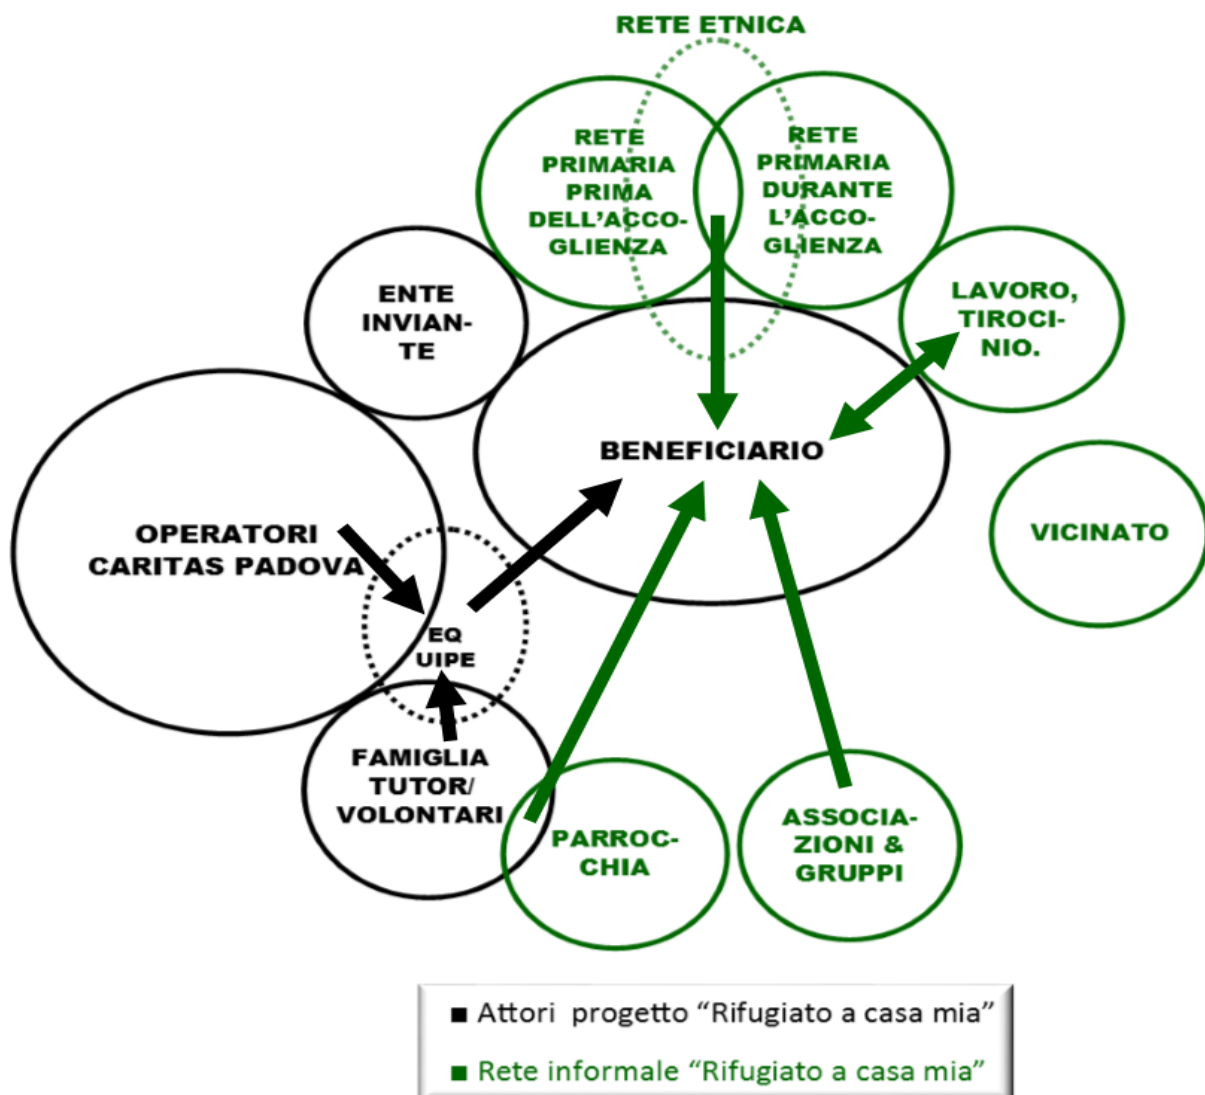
RETE ETNICA

RETE PRIMARIA PRIMA DELL'ACCOGLIENZA

RETE PRIMARIA DURANTE L'ACCOGLIENZA

ENTE INVIANTE

LAVORO, TIROCINIO.

BENEFICIARIO

VICINATO

OPERATORI CARITAS PADOVA

EQUIPE

FAMIGLIA TUTOR/ VOLONTARI

PARROCCHIA

ASSOCIAZIONI & GRUPPI

■ Attori progetto "Rifugiato a casa mia"

■ Rete informale "Rifugiato a casa mia"